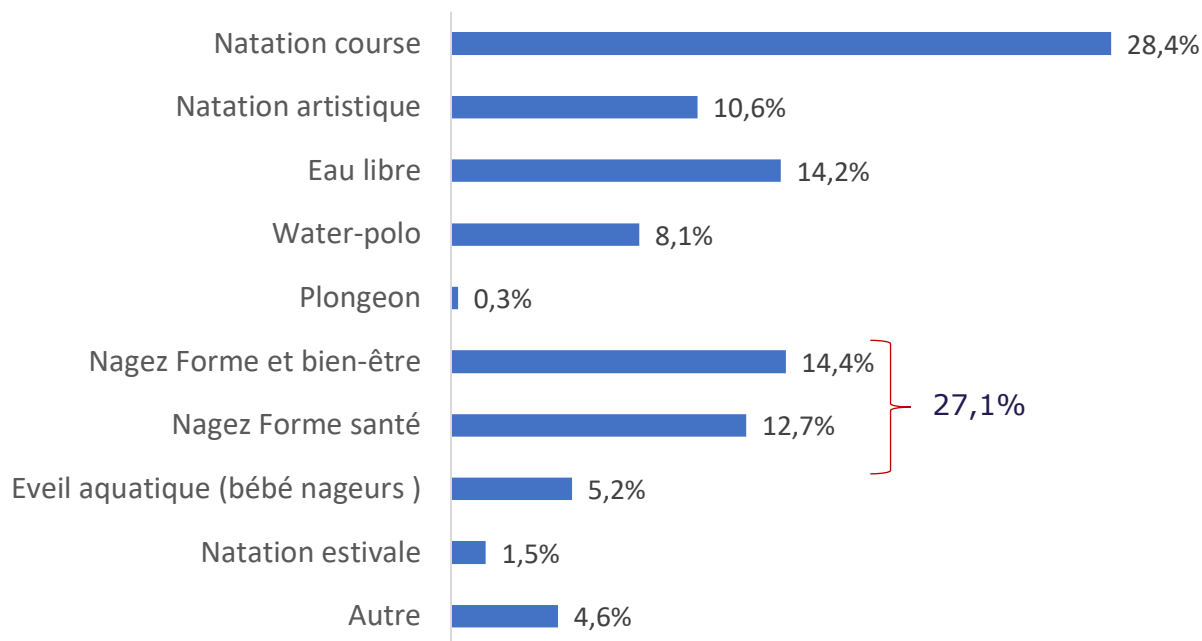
| | |
|---|---|
| Natation course | 28,4% |
| Natation artistique | 10,6% |
| Eau libre | 14,2% |
| Water-polo | 8,1% |
| Plongeon | 0,3% |
| Nagez Forme et bien-être | 14,4% |
| Nagez Forme santé | 12,7% |
| Eveil aquatique (bébé nageurs ) | 5,2% |
| Natation estivale | 1,5% |
| Autre | 4,6% |

27,1%